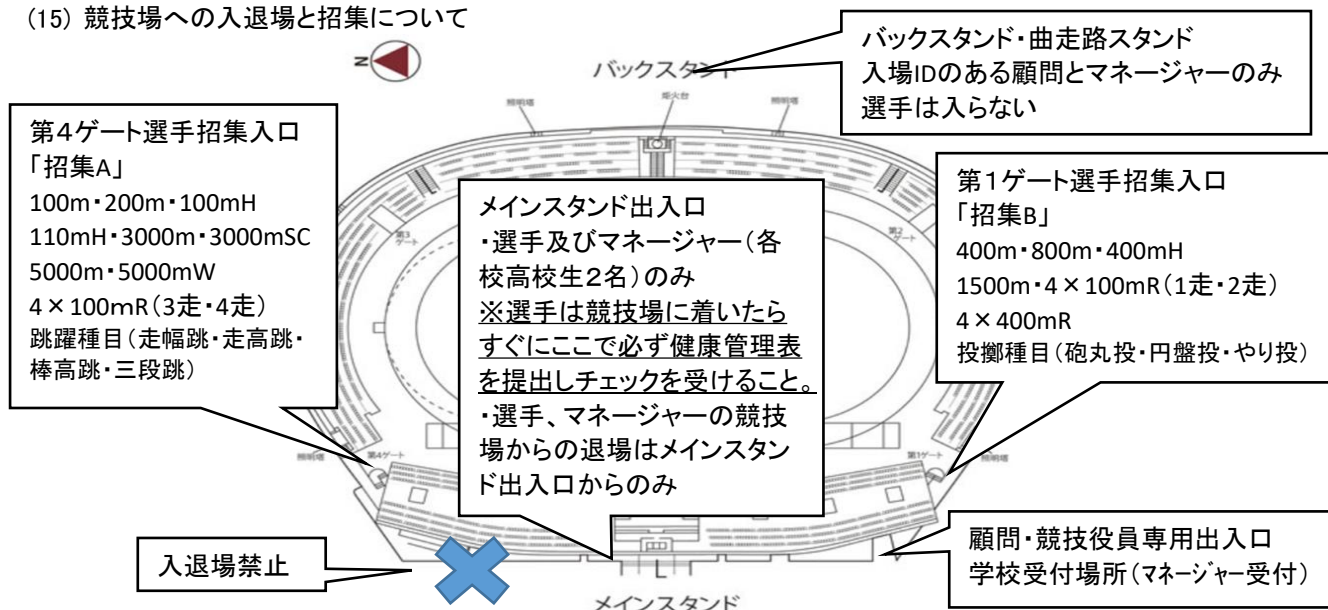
(15) 競技場への入退場と招集について

バックスタンド・曲走路スタンド
入場IDのある顧問とマネージャーのみ
選手は入らない

バックスタンド

第4ゲート選手招集入口
「招集A」
100m・200m・100mH
110mH・3000m・3000mSC
5000m・5000mW
4×100mR(3走・4走)
跳躍種目(走幅跳・走高跳・棒高跳・三段跳)

メインスタンド出入口
・選手及びマネージャー(各校高校生2名)のみ
※選手は競技場に着いたらすぐにここで必ず健康管理表を提出しチェックを受けること。
・選手、マネージャーの競技場からの退場はメインスタンド出入口からのみ

第1ゲート選手招集入口
「招集B」
400m・800m・400mH
1500m・4×100mR(1走・2走)
4×400mR
投擲種目(砲丸投・円盤投・やり投)

入退場禁止

顧問・競技役員専用出入口
学校受付場所(マネージャー受付)

メインスタンド